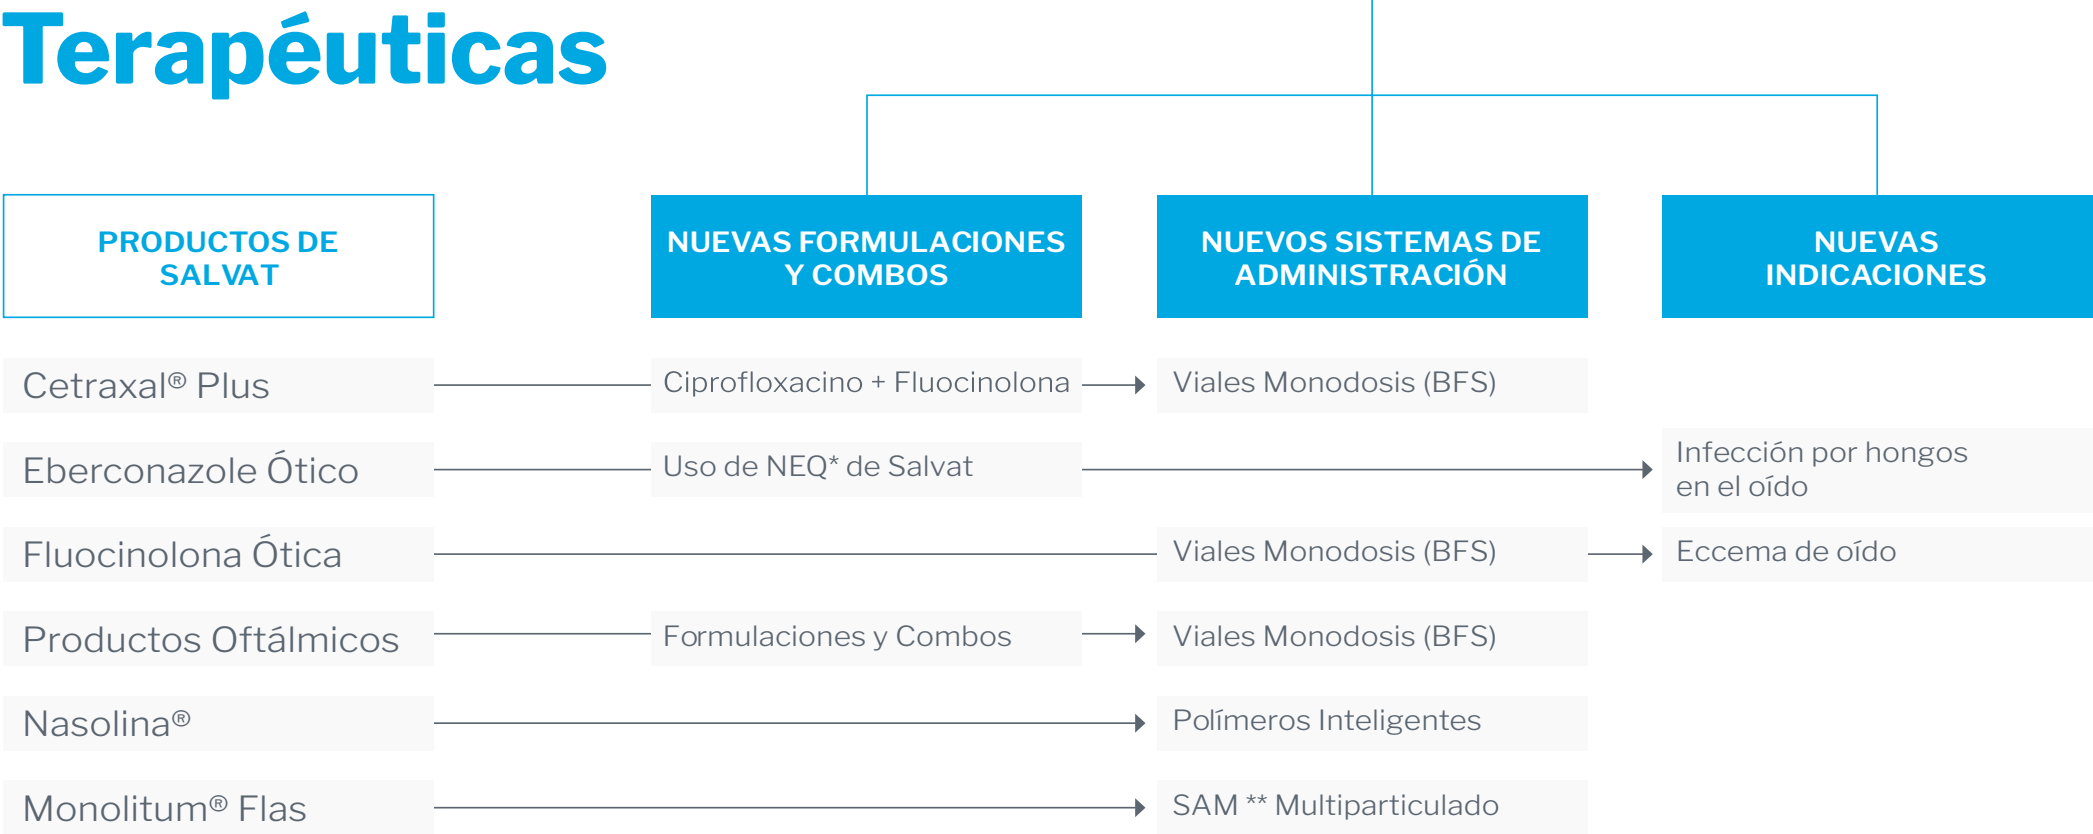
Terapéuticas

PRODUCTOS DE SALVAT

NUEVAS FORMULACIONES Y COMBOS

NUEVOS SISTEMAS DE ADMINISTRACIÓN

NUEVAS INDICACIONES

Cetraxal® Plus

Ciprofloxacino + Fluocinolona

Viales Monodosis (BFS)

Eberconazole Ótico

Uso de NEQ* de Salvat

Infección por hongos en el oído

Fluocinolona Ótica

Viales Monodosis (BFS)

Eccema de oído

Productos Oftálmicos

Formulaciones y Combos

Viales Monodosis (BFS)

Nasolina®

Polímeros Inteligentes

Monolitum® Flas

SAM ** Multiparticulado